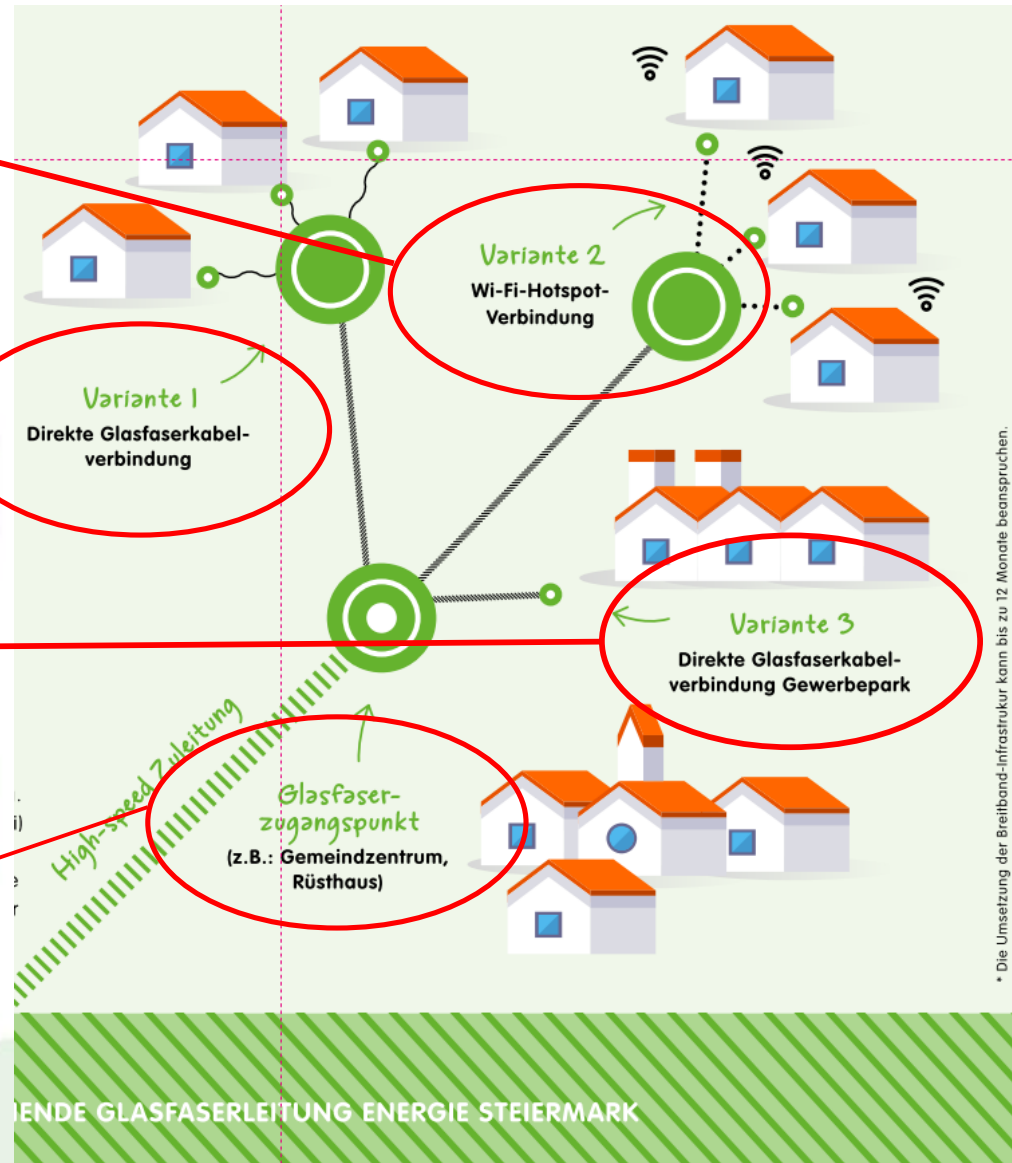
Variante 2
Wi-Fi-Hotspot-Verbindung

Variante 1
Direkte Glasfaserkabelverbindung

Variante 3
Direkte Glasfaserkabelverbindung Gewerbepark

High-speed Zuleitung

Glasfaserzugangspunkt
(z.B.: Gemeindzentrum, Rüsthaus)

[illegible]ENDE GLASFASERLEITUNG ENERGIE STEIERMARK

* Die Umsetzung der Breitband-Infrastrukur kann bis zu 12 Monate beanspruchen.